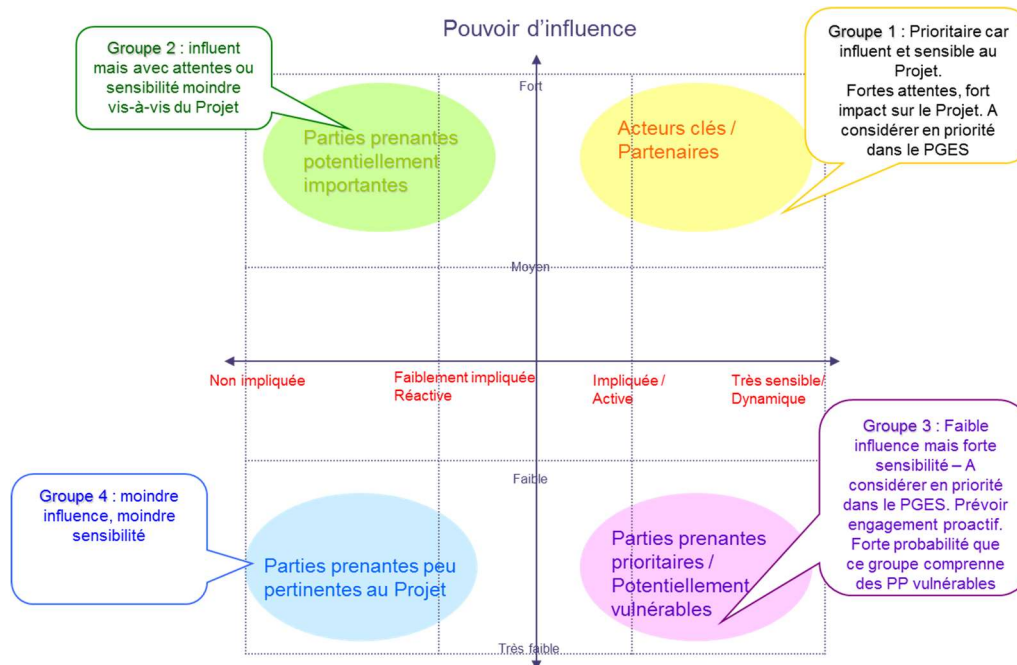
Pouvoir d’influence

Groupe 2 : influent mais avec attentes ou sensibilité moindre vis-à-vis du Projet

Groupe 1 : Prioritaire car influent et sensible au Projet. Fortes attentes, fort impact sur le Projet. A considérer en priorité dans le PGES

Fort

Parties prenantes potentiellement importantes

Acteurs clés / Partenaires

Moyen

Non impliquée

Faiblement impliquée Réactive

Impliquée / Active

Très sensible/ Dynamique

Groupe 3 : Faible influence mais forte sensibilité – A considérer en priorité dans le PGES. Prévoir engagement proactif. Forte probabilité que ce groupe comprenne des PP vulnérables

Faible

Groupe 4 : moindre influence, moindre sensibilité

Parties prenantes peu pertinentes au Projet

Parties prenantes prioritaires / Potentiellement vulnérables

Très faible